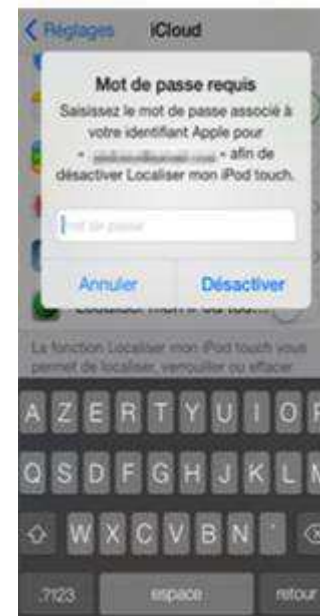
Réglages iCloud

Mot de passe requis
Saisissez le mot de passe associé à votre identifiant Apple pour « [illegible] » afin de désactiver Localiser mon iPod touch.

Mot de passe

Annuler Désactiver

Localiser mon iPod tou...

La fonction Localiser mon iPod touch vous permet de localiser, verrouiller ou effacer

A Z E R T Y U I O P
Q S D F G H J K L M
W X C V B N '
.?123 espace retour